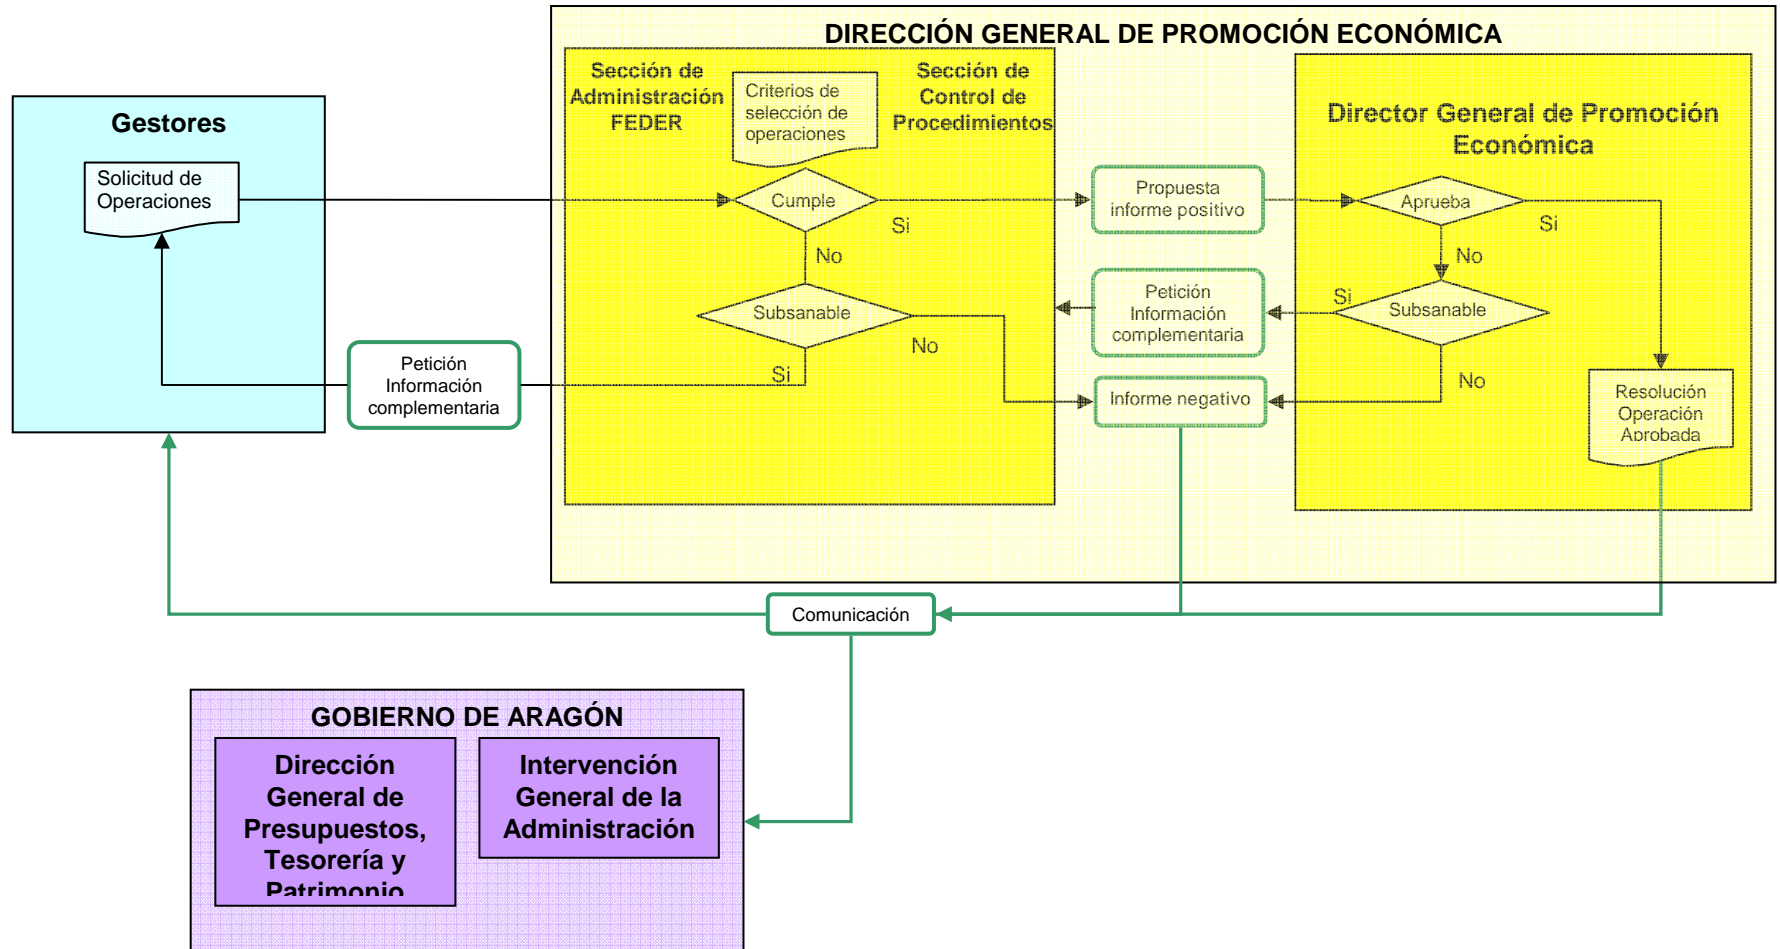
DIRECCIÓN GENERAL DE PROMOCIÓN ECONÓMICA

Gestores

Solicitud de Operaciones

Sección de Administración FEDER

Criterios de selección de operaciones

Sección de Control de Procedimientos

Director General de Promoción Económica

Cumple

Si

No

Subsanable

No

Si

Propuesta informe positivo

Petición Información complementaria

Informe negativo

Aprueba

Si

No

Si

Subsanable

No

Resolución Operación Aprobada

Petición Información complementaria

Comunicación

GOBIERNO DE ARAGÓN

Dirección General de Presupuestos, Tesorería y Patrimonio

Intervención General de la Administración